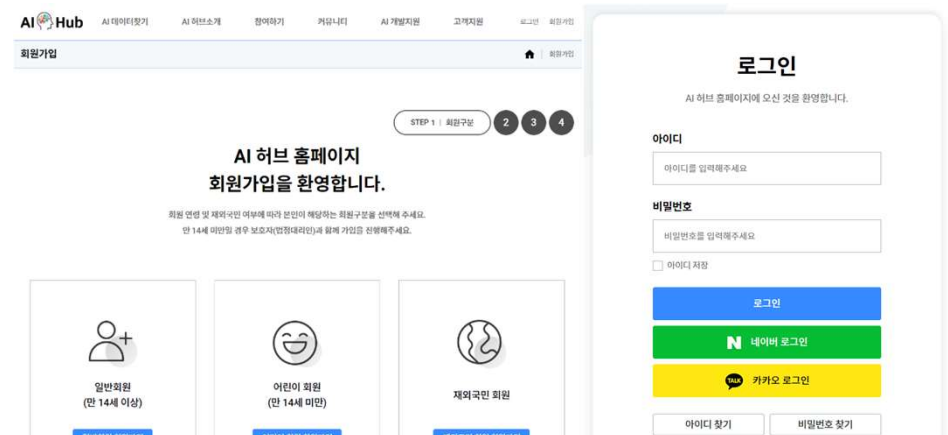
AI Hub AI 데이터찾기 AI 허브소개 참여하기 커뮤니티 AI 개발지원 고객지원 로그인 회원가입

회원가입 회원가입

STEP 1 | 회원구분 2 3 4

AI 허브 홈페이지
회원가입을 환영합니다.

회원 연령 및 재외국민 여부에 따라 본인이 해당하는 회원구분을 선택해 주세요.
만 14세 미만일 경우 보호자(법정대리인)과 함께 가입을 진행해주세요.

일반회원
(만 14세 이상)

어린이 회원
(만 14세 미만)

재외국민 회원

로그인

AI 허브 홈페이지에 오신 것을 환영합니다.

아이디

아이디를 입력해주세요

비밀번호

비밀번호를 입력해주세요

아이디 저장

로그인

N 네이버 로그인

TALK 카카오 로그인

아이디 찾기

비밀번호 찾기